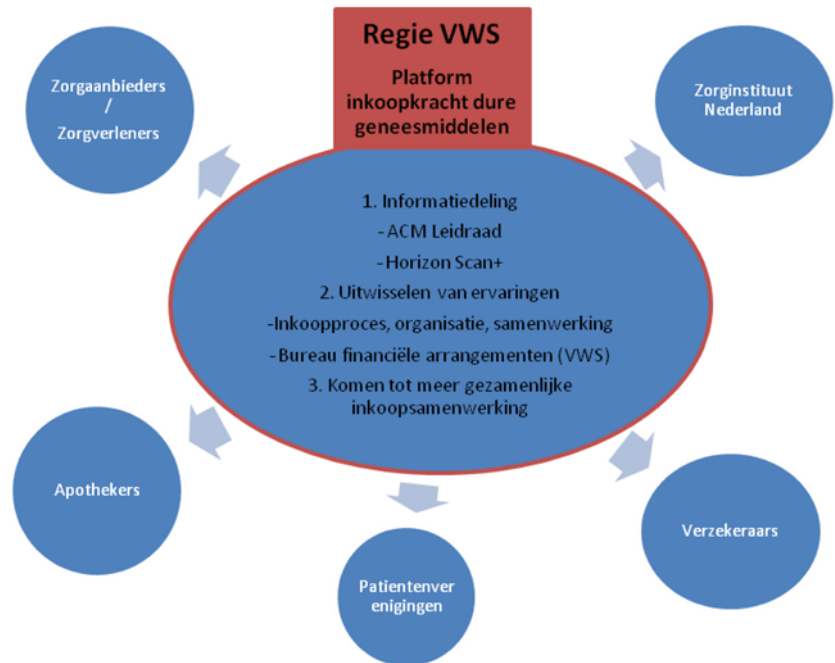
Regie VWS

Platform inkoopkracht dure geneesmiddelen

Zorgaanbieders / Zorgverleners

Zorginstituut Nederland

1. Informatiedeling
- ACM Leidraad
- Horizon Scan+
2. Uitwisselen van ervaringen
-Inkoopproces, organisatie, samenwerking
- Bureau financiële arrangementen (VWS)
3. Komen tot meer gezamenlijke inkoopsamenwerking

Apothekers

Verzekeraars

Patientenver enigingen